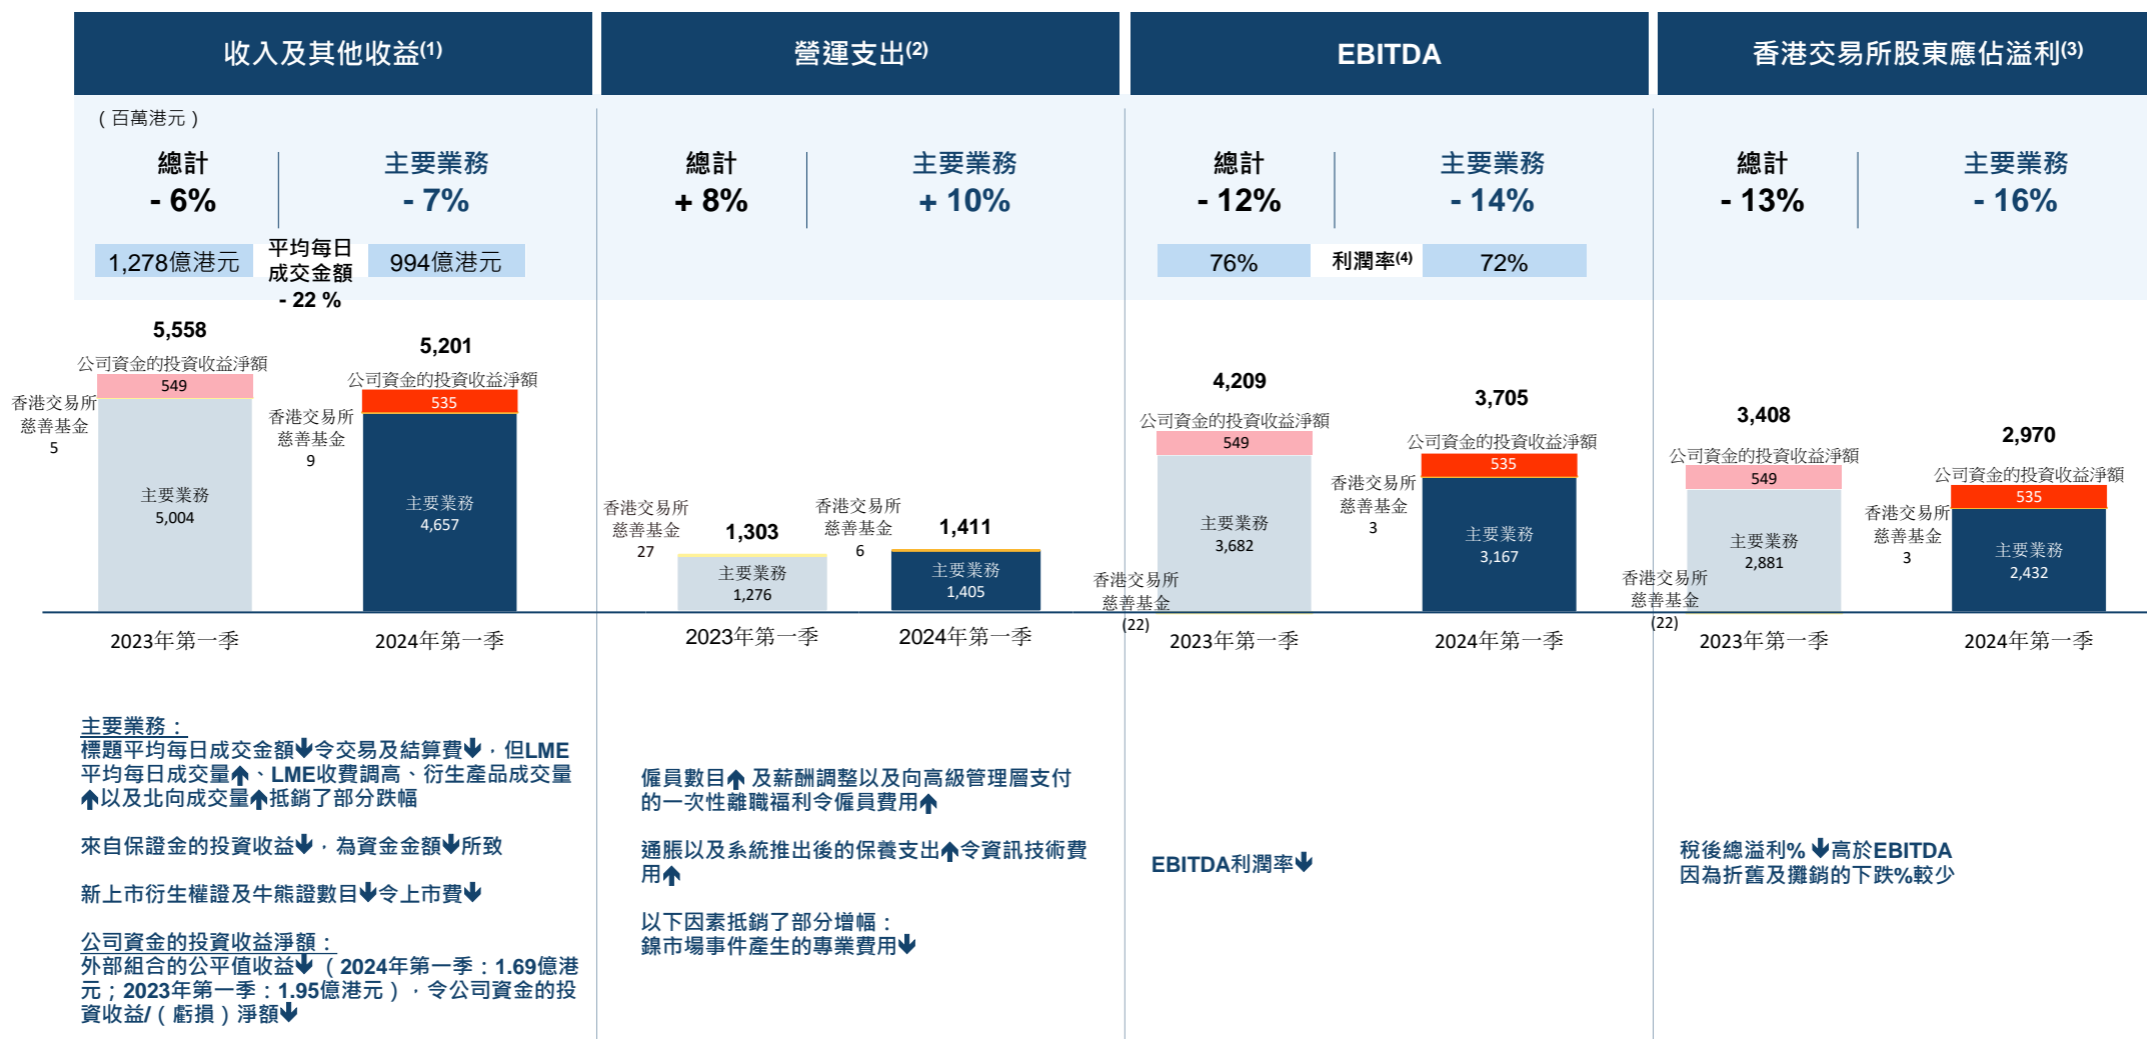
收入及其他收益$^{(1)}$

(百萬港元)

總計
- 6%

主要業務
- 7%

1,278億港元 平均每日成交金額 - 22 % 994億港元

5,558
公司資金的投資收益淨額
549
香港交易所慈善基金
5
主要業務
5,004

5,201
公司資金的投資收益淨額
535
香港交易所慈善基金
9
主要業務
4,657

2023年第一季 2024年第一季

主要業務：
標題平均每日成交金額↓令交易及結算費↓，但LME平均每日成交量↑、LME收費調高、衍生產品成交量↑以及北向成交量↑抵銷了部分跌幅

來自保證金的投資收益↓，為資金金額↓所致

新上市衍生權證及牛熊證數目↓令上市費↓

公司資金的投資收益淨額：
外部組合的公平值收益↓（2024年第一季：1.69億港元；2023年第一季：1.95億港元），令公司資金的投資收益/（虧損）淨額↓

營運支出$^{(2)}$

總計
+ 8%

主要業務
+ 10%

香港交易所慈善基金
27
1,303
主要業務
1,276

香港交易所慈善基金
6
1,411
主要業務
1,405

2023年第一季 2024年第一季

僱員數目↑及薪酬調整以及向高級管理層支付的一次性離職福利令僱員費用↑

通脹以及系統推出後的保養支出↑令資訊技術費用↑

以下因素抵銷了部分增幅：
鎳市場事件產生的專業費用↓

EBITDA

總計
- 12%

主要業務
- 14%

76% 利潤率$^{(4)}$ 72%

4,209
公司資金的投資收益淨額
549
主要業務
3,682
香港交易所慈善基金
(22)

3,705
公司資金的投資收益淨額
535
香港交易所慈善基金
3
主要業務
3,167

2023年第一季 2024年第一季

EBITDA利潤率↓

香港交易所股東應佔溢利$^{(3)}$

總計
- 13%

主要業務
- 16%

3,408
公司資金的投資收益淨額
549
主要業務
2,881
香港交易所慈善基金
(22)

2,970
公司資金的投資收益淨額
535
香港交易所慈善基金
3
主要業務
2,432

2023年第一季 2024年第一季

稅後總溢利% ↓高於EBITDA因為折舊及攤銷的下跌%較少